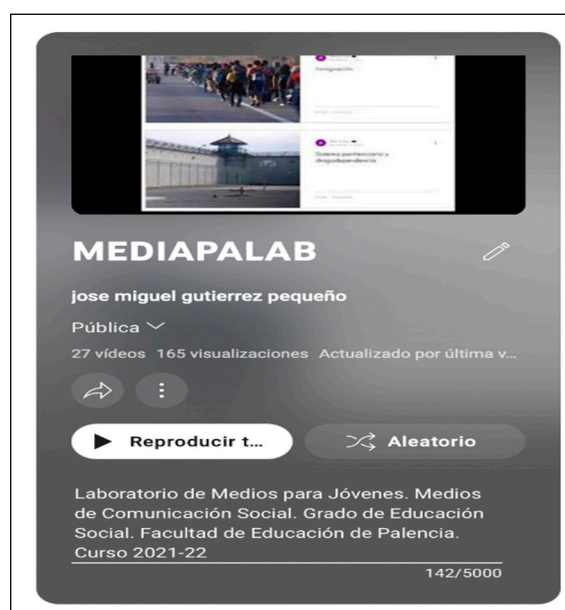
Inmigración

Sistema penitenciario y drogodependencia

MEDIAPALAB

jose miguel gutierrez pequeño

Pública

27 vídeos 165 visualizaciones Actualizado por última v...

Reproducir t...

Aleatorio

Laboratorio de Medios para Jóvenes. Medios de Comunicación Social. Grado de Educación Social. Facultad de Educación de Palencia. Curso 2021-22

142/5000